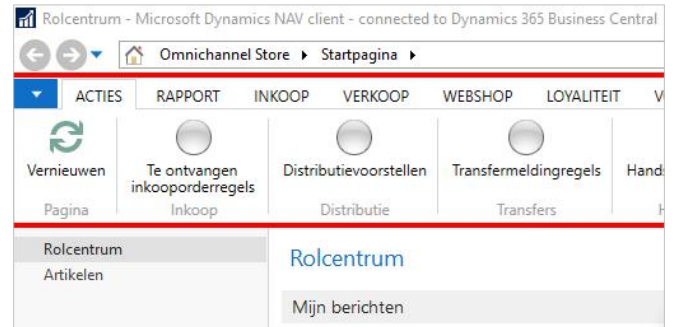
Rolcentrum - Microsoft Dynamics NAV client - connected to Dynamics 365 Business Central

Omnichannel Store ▸ Startpagina ▸

ACTIES RAPPORT INKOOP VERKOOP WEBSHOP LOYALITEIT V

Vernieuwen
Te ontvangen inkooporderregels
Distributievoorstellen
Transfermeldingregels
Hands

Pagina Inkoop Distributie Transfers H

Rolcentrum
Artikelen

Rolcentrum

Mijn berichten